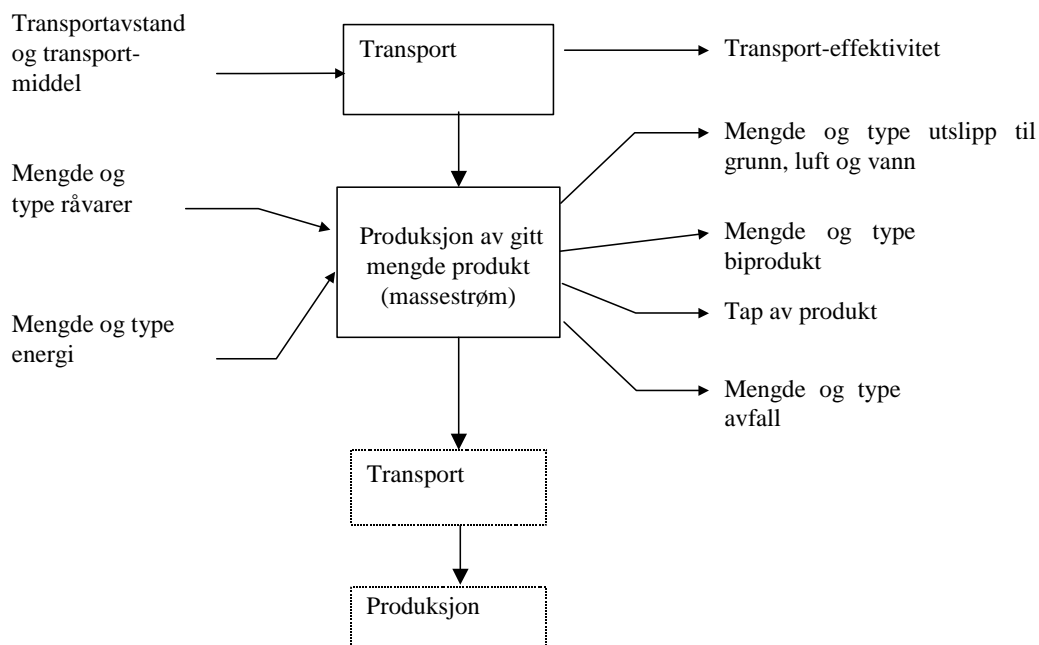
Transportavstand og transportmiddel

Transport

Transport-effektivitet

Mengde og type råvarer

Mengde og type utslipp til grunn, luft og vann

Produksjon av gitt mengde produkt (massestrøm)

Mengde og type biprodukt

Mengde og type energi

Tap av produkt

Mengde og type avfall

Transport

Produksjon